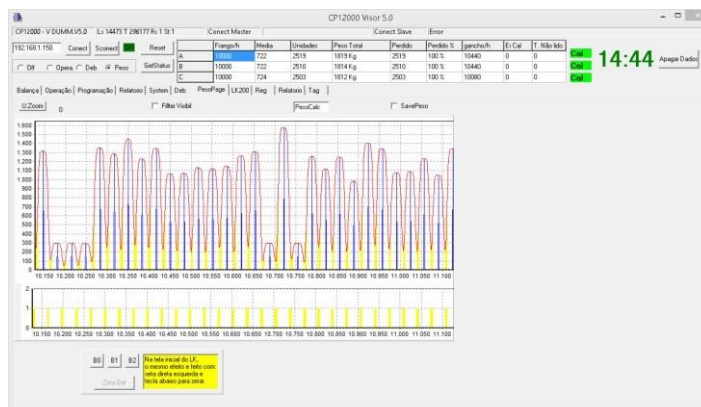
CP12000 Visor 5.0

CP12000 - V DUMM.V5.0 L 14473 T 296177 Rs 1 St 1 | Conect Master | Conect Slave | Error

192.168.1.150 Conect Sconect Reset

C Off C Opera C Deb C Peso GetStatus

| | Frango/h | Media | Unidades | Peso Total | Perdido | Perdido % | gancho/h | Er Cal | T. Não lido | |
|---|---|---|---|---|---|---|---|---|---|---|
| A | 10000 | 722 | 2519 | 1819 Kg | 2519 | 100 % | 10440 | 0 | 0 | Cal |
| B | 10000 | 722 | 2510 | 1814 Kg | 2510 | 100 % | 10440 | 0 | 0 | Cal |
| C | 10000 | 724 | 2503 | 1812 Kg | 2503 | 100 % | 10080 | 0 | 0 | Cal |

14:44 Apagar Dados

Balança | Operação | Programação | Relatorio | System | Deb | PesoPage | LK200 | Reg | Relatorio | Tag

U.Zoom 0 Filter Visibl PesoCalc SavePeso

1.600
1.500
1.400
1.300
1.200
1.100
1.000
900
800
700
600
500
400
300
200
100
0

10.150 10.200 10.250 10.300 10.350 10.400 10.450 10.500 10.550 10.600 10.650 10.700 10.750 10.800 10.850 10.900 10.950 11.000 11.050 11.100

2
1
0

10.150 10.200 10.250 10.300 10.350 10.400 10.450 10.500 10.550 10.600 10.650 10.700 10.750 10.800 10.850 10.900 10.950 11.000 11.050 11.100

B0 B1 B2 Zera Bal

Na tela inicial do LK, o mesmo efeito e feito com: seta direita esquerda e tecla abaixo para zerar.